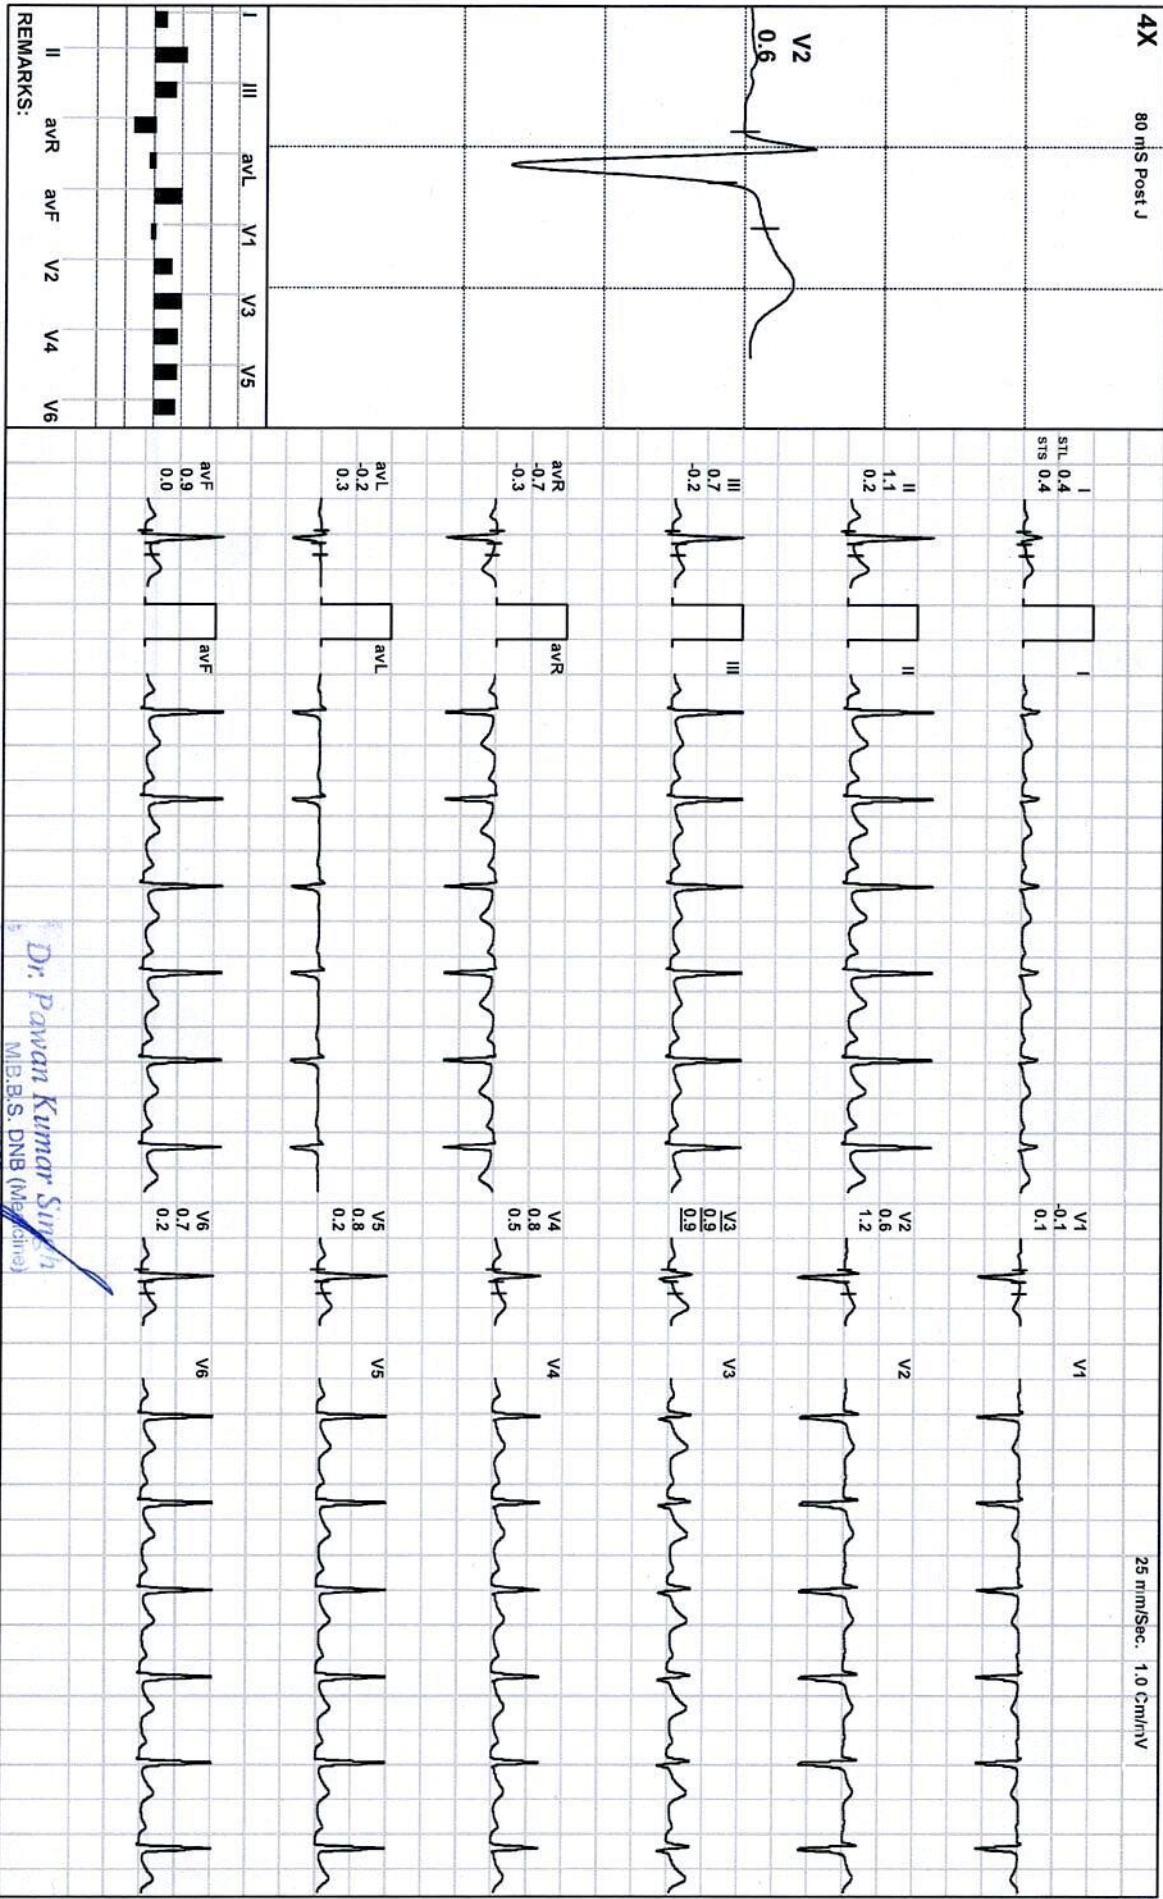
4X

80 mS Post J

V2
0.6

I III avL V1 V3 V5
II avR avF V2 V4 V6

REMARKS:

I
STL 0.4
STS 0.4

II
1.1
0.2

III
0.7
-0.2

avR
-0.7
-0.3

avL
-0.2
0.3

avF
0.9
0.0

I

II

III

avR

avL

avF

V1
-0.1
0.1

V2
0.6
1.2

V3
0.9
0.9

V4
0.8
0.5

V5
0.8
0.2

V6
0.7
0.2

V1

V2

V3

V4

V5

V6

Dr. Pawan Kumar Singh
M.B.B.S. DNB (Medicine)

25 mm/Sec. 1.0 Cm/mV